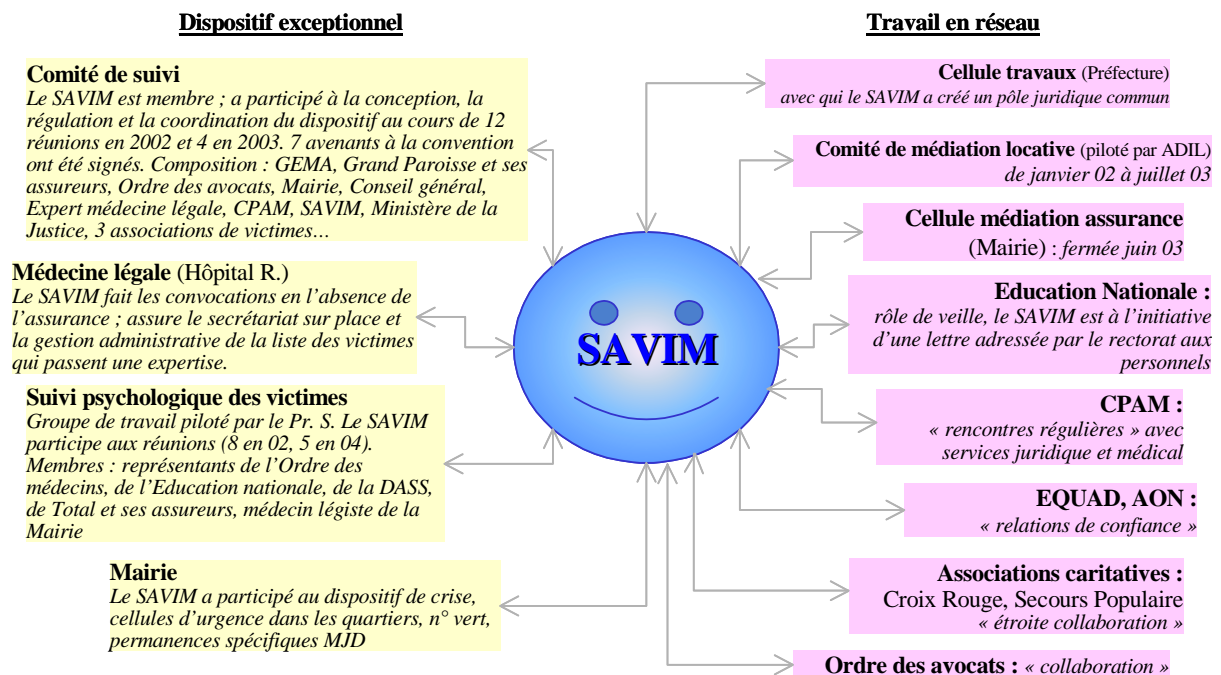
Dispositif exceptionnel

Comité de suivi
Le SAVIM est membre ; a participé à la conception, la régulation et la coordination du dispositif au cours de 12 réunions en 2002 et 4 en 2003. 7 avenants à la convention ont été signés. Composition : GEMA, Grand Paroisse et ses assureurs, Ordre des avocats, Mairie, Conseil général, Expert médecine légale, CPAM, SAVIM, Ministère de la Justice, 3 associations de victimes…

Médecine légale (Hôpital R.)
Le SAVIM fait les convocations en l'absence de l'assurance ; assure le secrétariat sur place et la gestion administrative de la liste des victimes qui passent une expertise.

Suivi psychologique des victimes
Groupe de travail piloté par le Pr. S. Le SAVIM participe aux réunions (8 en 02, 5 en 04). Membres : représentants de l'Ordre des médecins, de l'Education nationale, de la DASS, de Total et ses assureurs, médecin légiste de la Mairie

Mairie
Le SAVIM a participé au dispositif de crise, cellules d'urgence dans les quartiers, n° vert, permanences spécifiques MJD

SAVIM

Travail en réseau

Cellule travaux (Préfecture)
avec qui le SAVIM a créé un pôle juridique commun

Comité de médiation locative (piloté par ADIL)
de janvier 02 à juillet 03

Cellule médiation assurance
(Mairie) : fermée juin 03

Education Nationale :
rôle de veille, le SAVIM est à l'initiative d'une lettre adressée par le rectorat aux personnels

CPAM :
« rencontres régulières » avec services juridique et médical

EQUAD, AON :
« relations de confiance »

Associations caritatives :
Croix Rouge, Secours Populaire
« étroite collaboration »

Ordre des avocats : « collaboration »